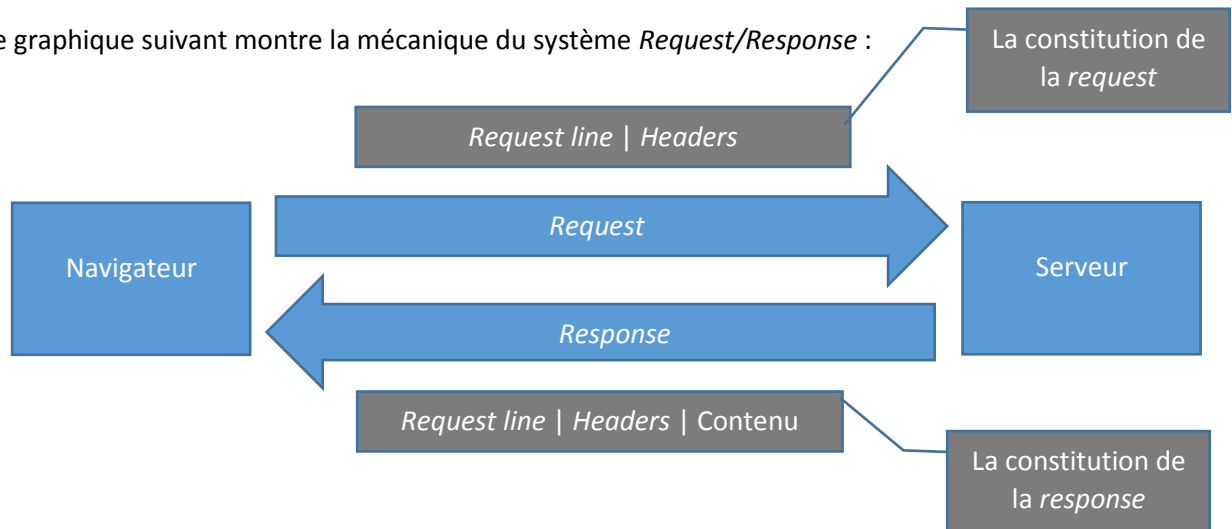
e graphique suivant montre la mécanique du système Request/Response :

La constitution de la request

Request line | Headers

Navigateur

Request

Serveur

Response

Request line | Headers | Contenu

La constitution de la response